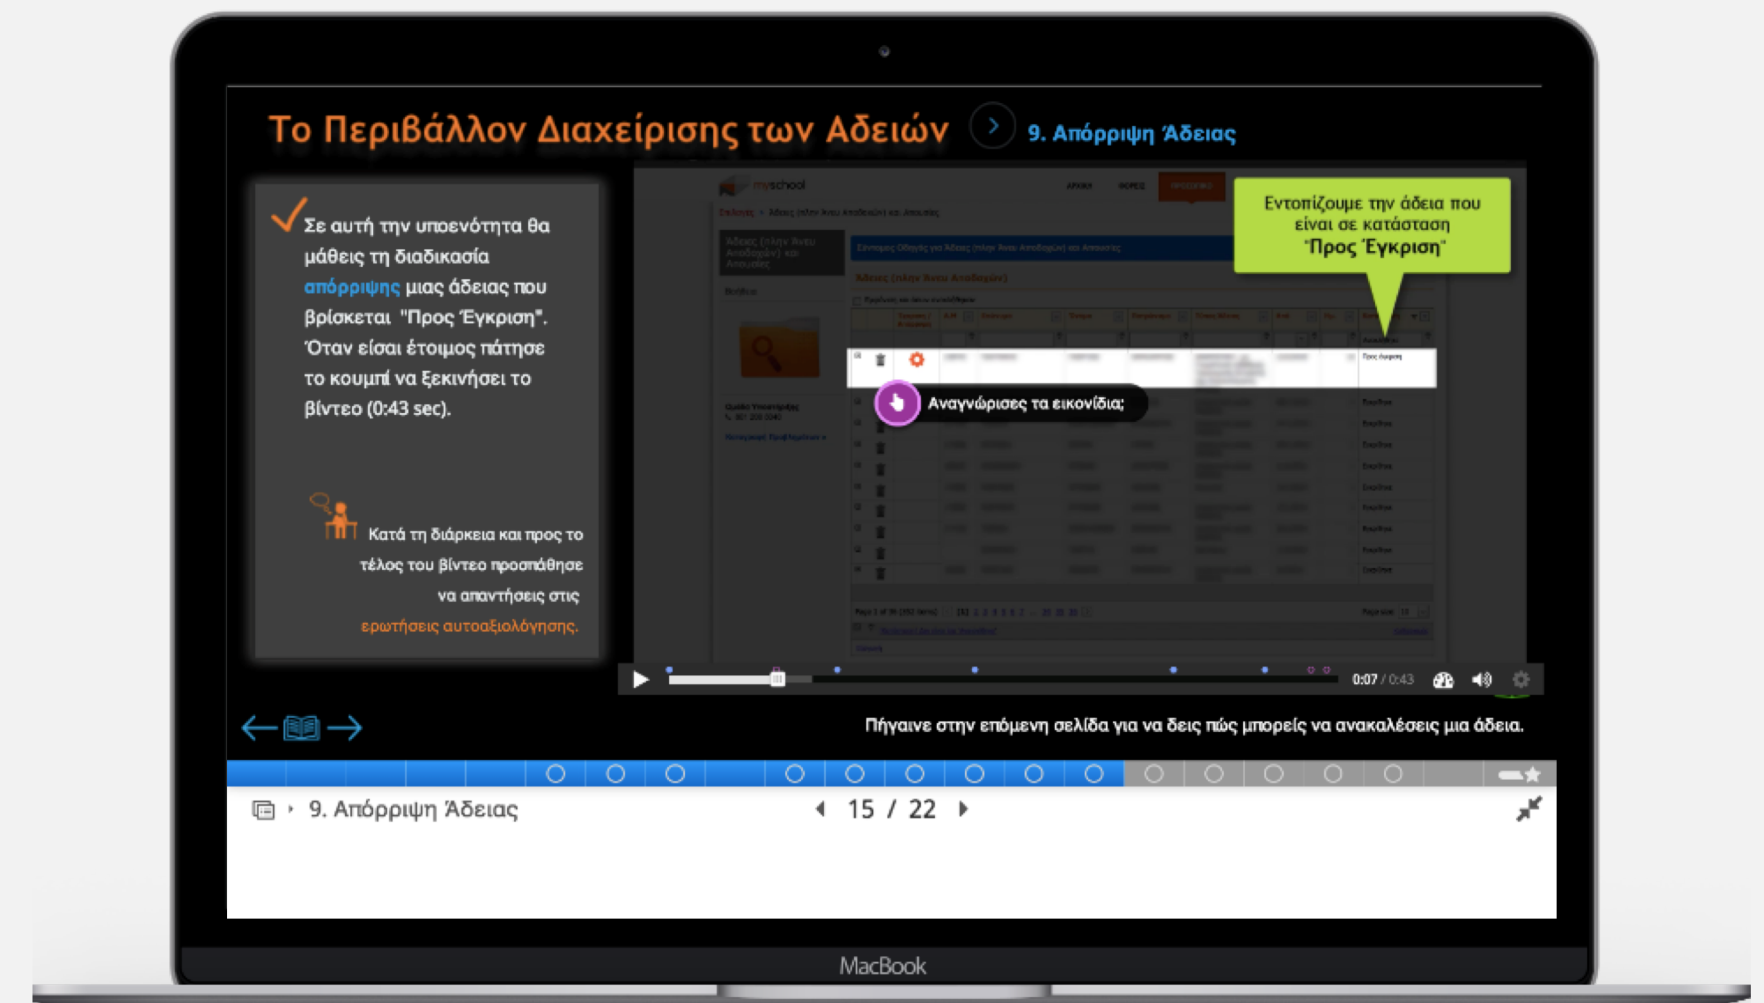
Το Περιβάλλον Διαχείρισης των Αδειών

9. Απόρριψη Άδειας

Σε αυτή την υποενότητα θα μάθεις τη διαδικασία απόρριψης μιας άδειας που βρίσκεται "Προς Έγκριση". Όταν είσαι έτοιμος πάτησε το κουμπί να ξεκινήσει το βίντεο (0:43 sec).

Κατά τη διάρκεια και προς το τέλος του βίντεο προσπάθησε να απαντήσεις στις ερωτήσεις αυτοαξιολόγησης.

myschool

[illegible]

Εντοπίζουμε την άδεια που είναι σε κατάσταση "Προς Έγκριση"

Αναγνώρισες τα εικονίδια;

0:07 / 0:43

Πήγαινε στην επόμενη σελίδα για να δεις πώς μπορείς να ανακαλέσεις μια άδεια.

9. Απόρριψη Άδειας

15 / 22

MacBook